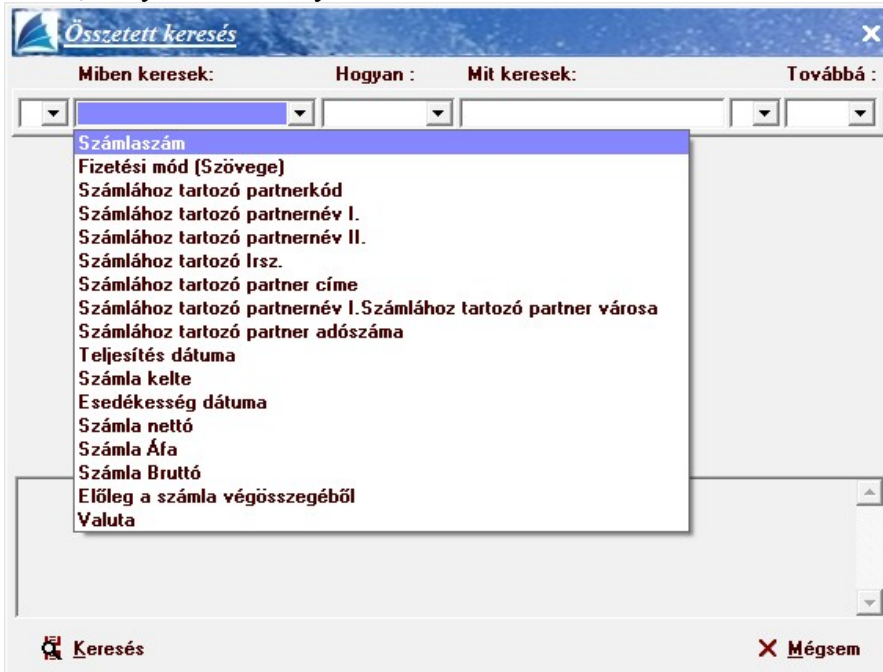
Összetett keresés

Miben keresek: Hogyan : Mit keresek: Továbbá :

Számlaszám
Fizetési mód (Szövege)
Számlához tartozó partnerkód
Számlához tartozó partnernév I.
Számlához tartozó partnernév II.
Számlához tartozó Irsz.
Számlához tartozó partner címe
Számlához tartozó partnernév I.Számlához tartozó partner városa
Számlához tartozó partner adószáma
Teljesítés dátuma
Számla kelte
Esedékesség dátuma
Számla nettó
Számla Áfa
Számla Bruttó
Előleg a számla végösszegéből
Valuta

Keresés

Mégsem